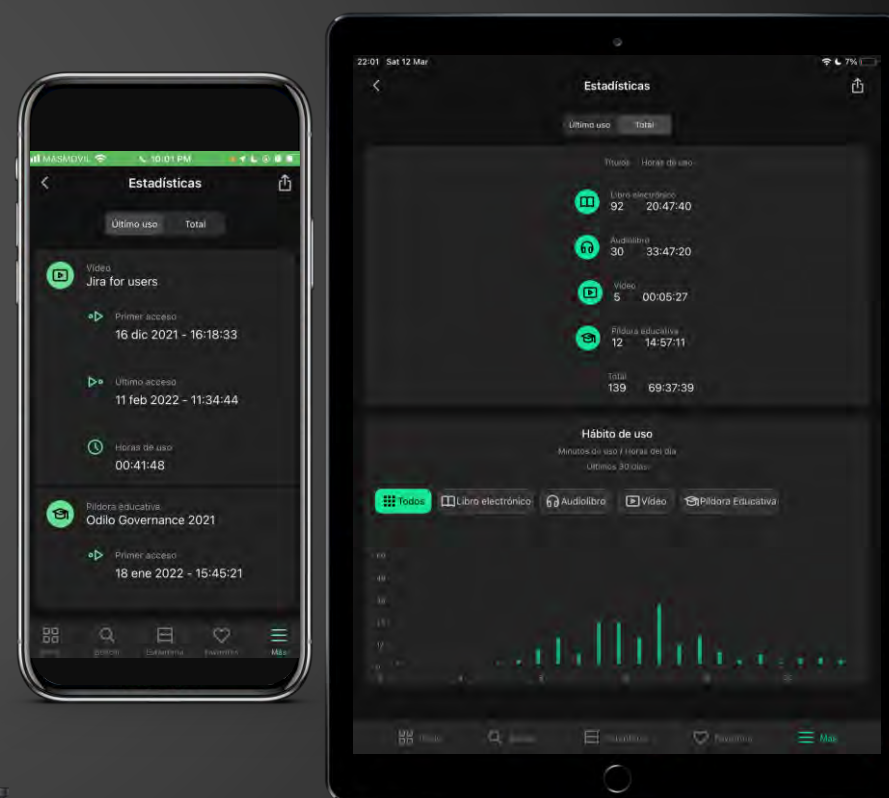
MASMOVIL 10:01 PM

Estadísticas

Último uso Total

Vídeo
Jira for users

Primer acceso
16 dic 2021 - 16:18:33

Último acceso
11 feb 2022 - 11:34:44

Horas de uso
00:41:48

Píldora educativa
Odilo Governance 2021

Primer acceso
18 ene 2022 - 15:45:21

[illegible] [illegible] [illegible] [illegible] Más

22:01 Sat 12 Mar 7%

Estadísticas

Último uso Total

Títulos Horas de uso

Libro electrónico
92 20:47:40

Audiolibro
30 33:47:20

Vídeo
5 00:05:27

Píldora educativa
12 14:57:11

Total
139 69:37:39

Hábito de uso
Minutos de uso / Horas del día
Últimos 30 días

Todos Libro electrónico Audiolibro Vídeo Píldora Educativa

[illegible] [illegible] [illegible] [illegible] Más